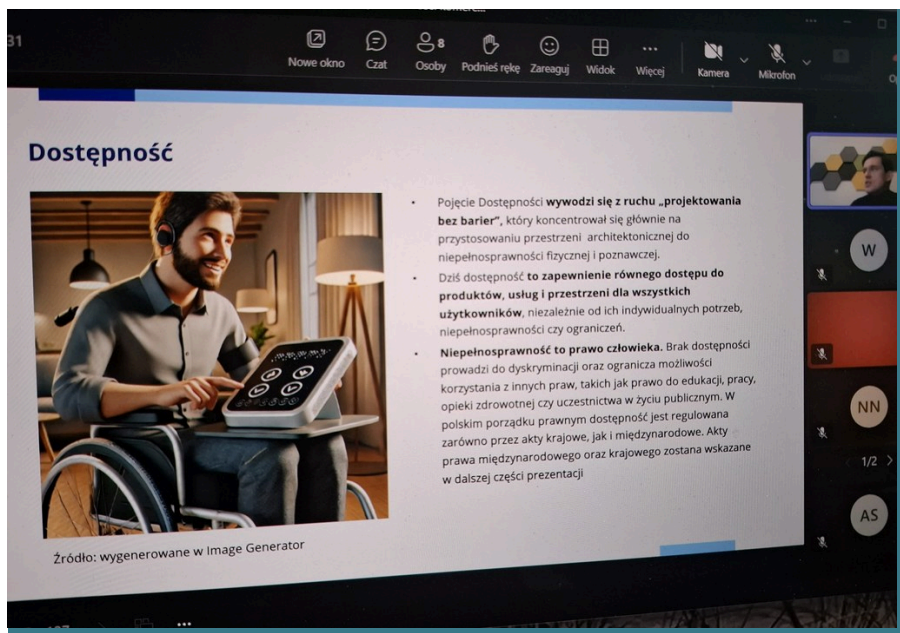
31

Nowe okno Czat 8 Osoby Podnieś rękę Zareaguj Widok Więcej Kamera Mikrofon

Dostępność

Źródło: wygenerowane w Image Generator

• Pojęcie Dostępności **wywodzi się z ruchu „projektowania bez barier"**, który koncentrował się głównie na przystosowaniu przestrzeni architektonicznej do niepełnosprawności fizycznej i poznawczej.

• Dziś dostępność **to zapewnienie równego dostępu do produktów, usług i przestrzeni dla wszystkich użytkowników**, niezależnie od ich indywidualnych potrzeb, niepełnosprawności czy ograniczeń.

• **Niepełnosprawność to prawo człowieka.** Brak dostępności prowadzi do dyskryminacji oraz ogranicza możliwości korzystania z innych praw, takich jak prawo do edukacji, pracy, opieki zdrowotnej czy uczestnictwa w życiu publicznym. W polskim porządku prawnym dostępność jest regulowana zarówno przez akty krajowe, jak i międzynarodowe. Akty prawa międzynarodowego oraz krajowego zostana wskazane w dalszej części prezentacji

W

NN

1/2

AS